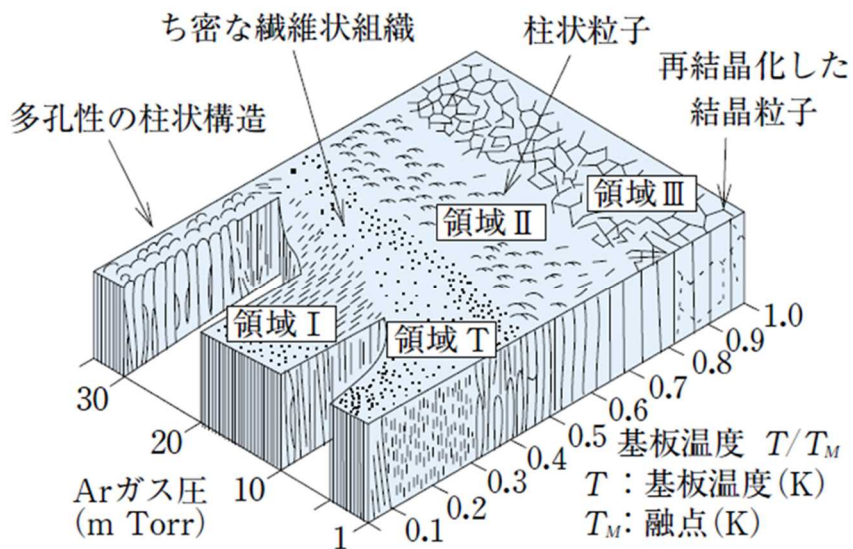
ち密な繊維状組織

柱状粒子

再結晶化した結晶粒子

多孔性の柱状構造

領域Ⅱ

領域Ⅲ

領域Ⅰ

領域T

1.0
0.9
0.8
0.7
0.6
0.5
0.4
0.3
0.2
0.1

30
20
10
1

Arガス圧
(m Torr)

基板温度 $T/T_M$
$T$：基板温度(K)
$T_M$：融点(K)